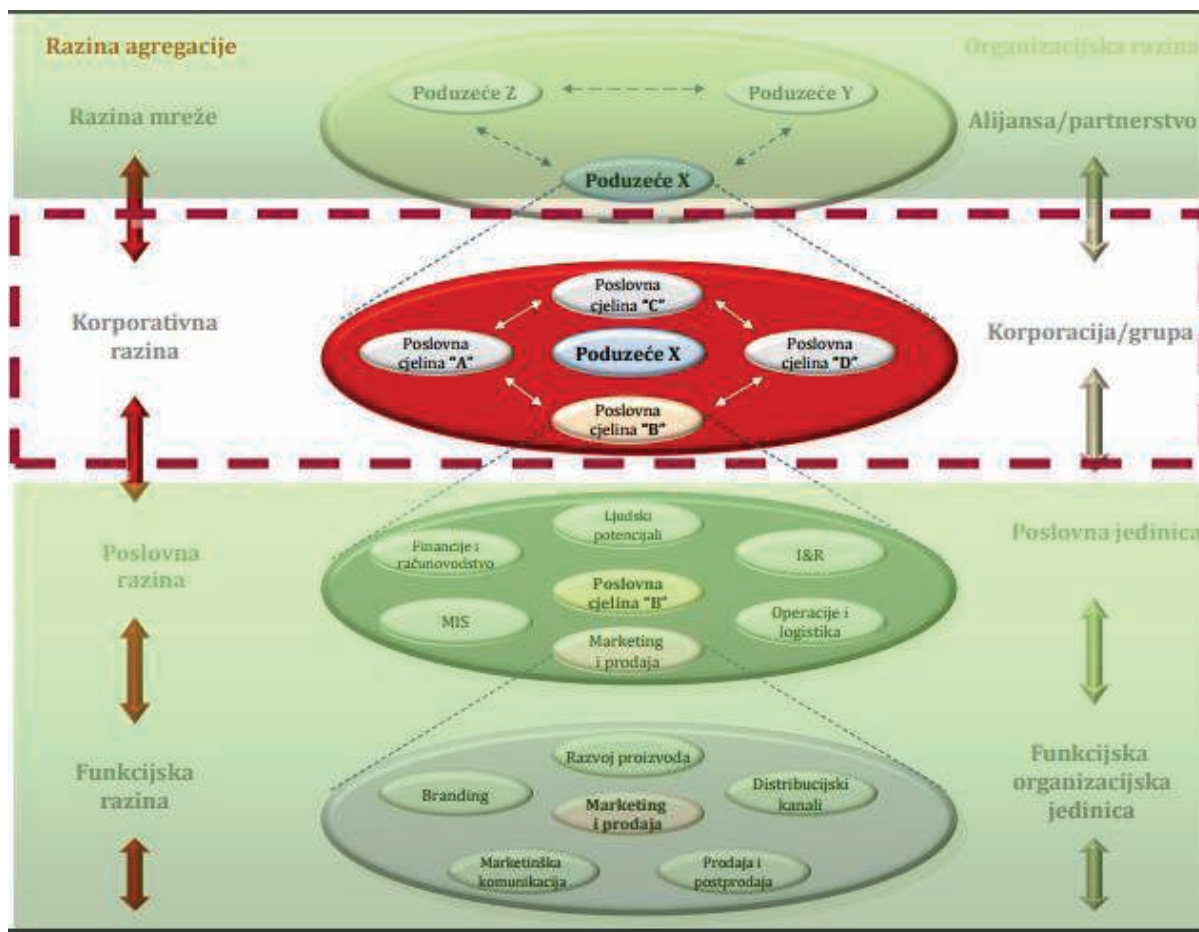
Razina agregacije

Organizacijska razina

Razina mreže

Poduzeće Z

Poduzeće Y

Alijansa/partnerstvo

Poduzeće X

Korporativna razina

Poslovna cjelina "C"

Poslovna cjelina "A"

Poduzeće X

Poslovna cjelina "D"

Poslovna cjelina "B"

Korporacija/grupa

Poslovna razina

Ljudski potencijali

Financije i računovodstvo

I&R

Poslovna cjelina "B"

MIS

Operacije i logistika

Marketing i prodaja

Poslovna jedinica

Funkcijska razina

Razvoj proizvoda

Branding

Marketing i prodaja

Distribucijski kanali

Marketinška komunikacija

Prodaja i postprodaja

Funkcijska organizacijska jedinica